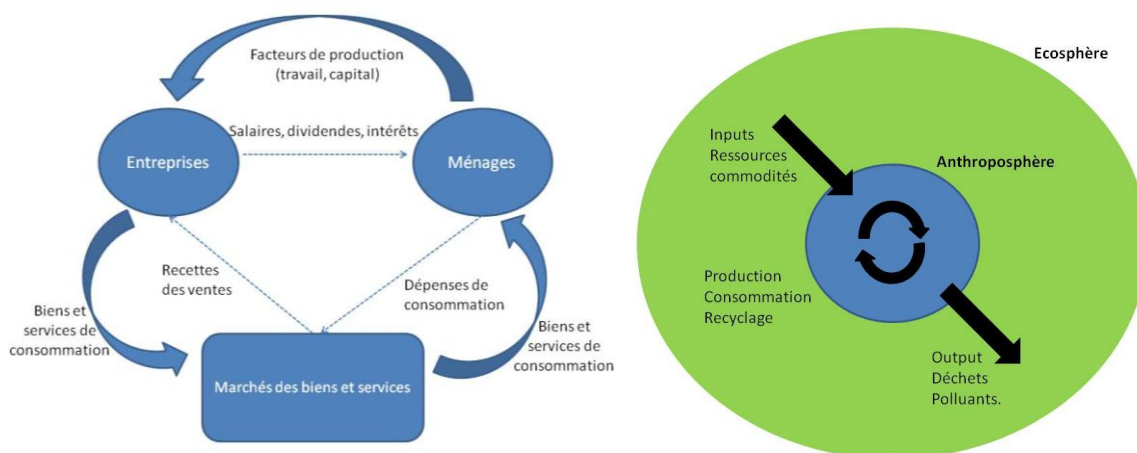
Facteurs de production (travail, capital)

Salaires, dividendes, intérêts

Entreprises

Ménages

Recettes des ventes

Dépenses de consommation

Biens et services de consommation

Biens et services de consommation

Marchés des biens et services

Ecosphère

Inputs
Ressources
commodités

Anthroposphère

Production
Consommation
Recyclage

Output
Déchets
Polluants.